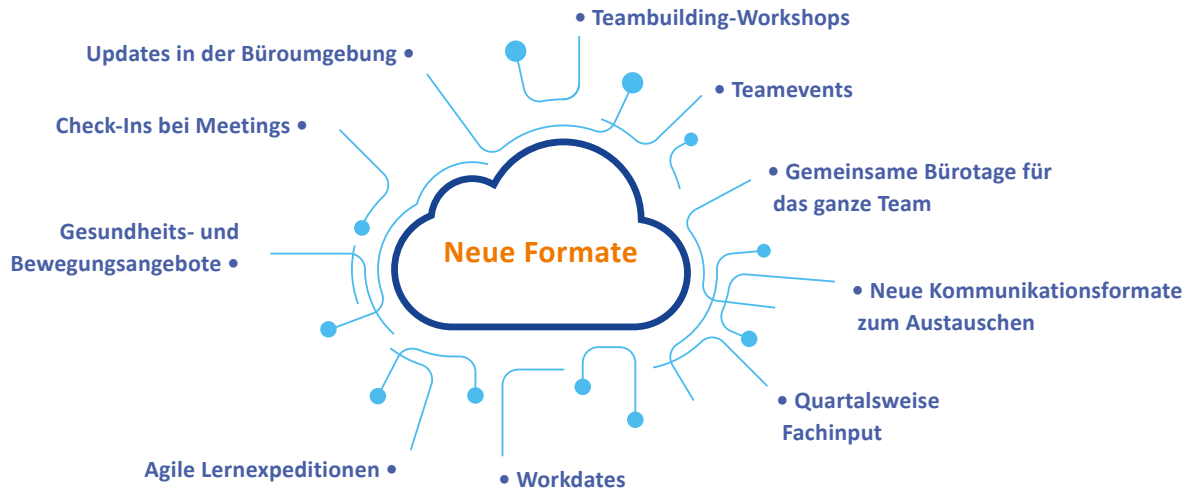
Neue Formate

• Teambuilding-Workshops

Updates in der Büroumgebung •

• Teamevents

Check-Ins bei Meetings •

• Gemeinsame Bürotage für das ganze Team

Gesundheits- und Bewegungsangebote •

• Neue Kommunikationsformate zum Austauschen

• Quartalsweise Fachinput

Agile Lernexpeditionen •

• Workdates